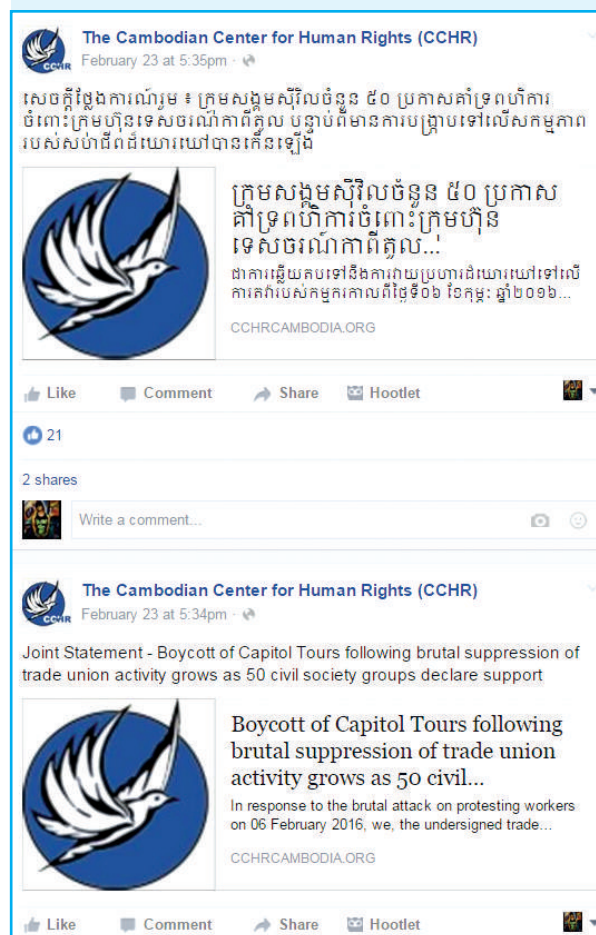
The Cambodian Center for Human Rights (CCHR)
February 23 at 5:35pm ·

សេចក្តីថ្លែងការណ៍រួម ៖ ក្រុមសង្គមស៊ីវិលចំនួន ៥០ ប្រកាសគាំទ្រពហិការចំពោះក្រុមហ៊ុនទេសចរណ៍កាពីតូល បន្ទាប់ពីមានការបង្ក្រាបទៅលើសកម្មភាពរបស់សហជីពដ៏ឃោរឃៅបានកើនឡើង

ក្រុមសង្គមស៊ីវិលចំនួន ៥០ ប្រកាសគាំទ្រពហិការចំពោះក្រុមហ៊ុនទេសចរណ៍កាពីតូល...!

ជាការឆ្លើយតបទៅនឹងការវាយប្រហារដ៏ឃោរឃៅទៅលើកាតកររបស់កម្មករកាលពីថ្ងៃទី០៦ ខែកុម្ភៈ ឆ្នាំ២០១៦...

CCHRCAMBODIA.ORG

Like Comment Share Hootlet

21

2 shares

Write a comment...

The Cambodian Center for Human Rights (CCHR)
February 23 at 5:34pm ·

Joint Statement - Boycott of Capitol Tours following brutal suppression of trade union activity grows as 50 civil society groups declare support

Boycott of Capitol Tours following brutal suppression of trade union activity grows as 50 civil...

In response to the brutal attack on protesting workers on 06 February 2016, we, the undersigned trade...

CCHRCAMBODIA.ORG

Like Comment Share Hootlet